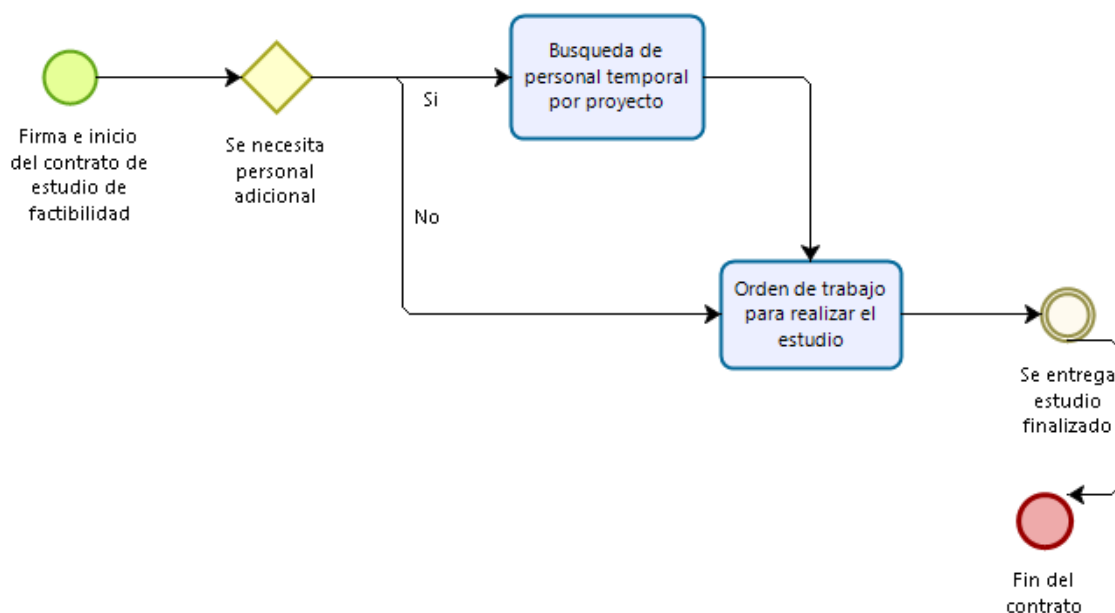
Firma e inicio del contrato de estudio de factibilidad

Se necesita personal adicional

Si

No

Busqueda de personal temporal por proyecto

Orden de trabajo para realizar el estudio

Se entrega estudio finalizado

Fin del contrato